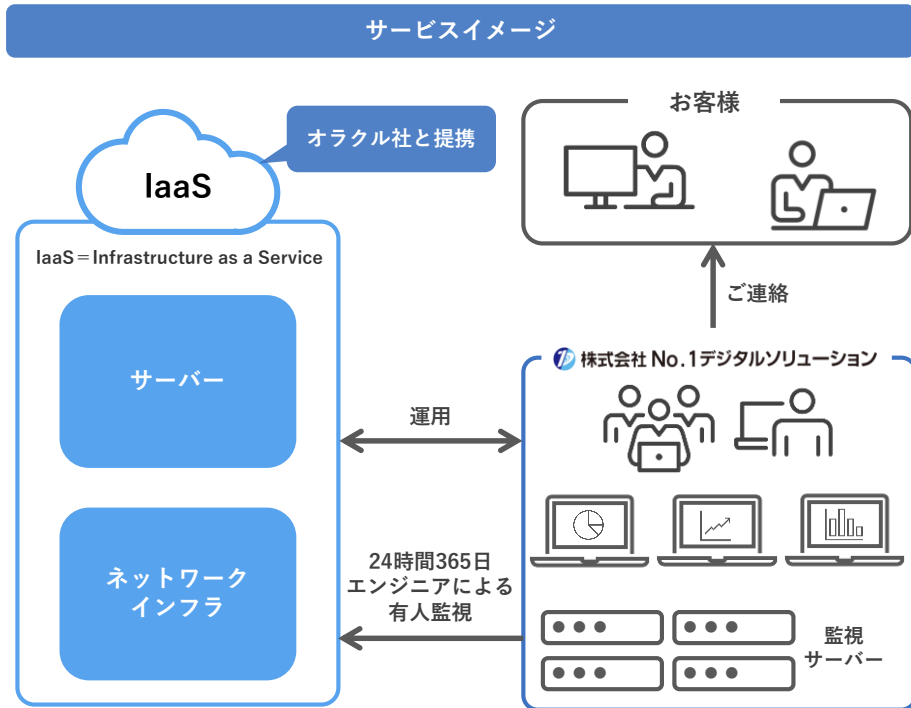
サービスイメージ

IaaS

オラクル社と提携

IaaS＝Infrastructure as a Service

サーバー

ネットワーク
インフラ

お客様

ご連絡

株式会社 No.1デジタルソリューション

運用

24時間365日
エンジニアによる
有人監視

監視
サーバー